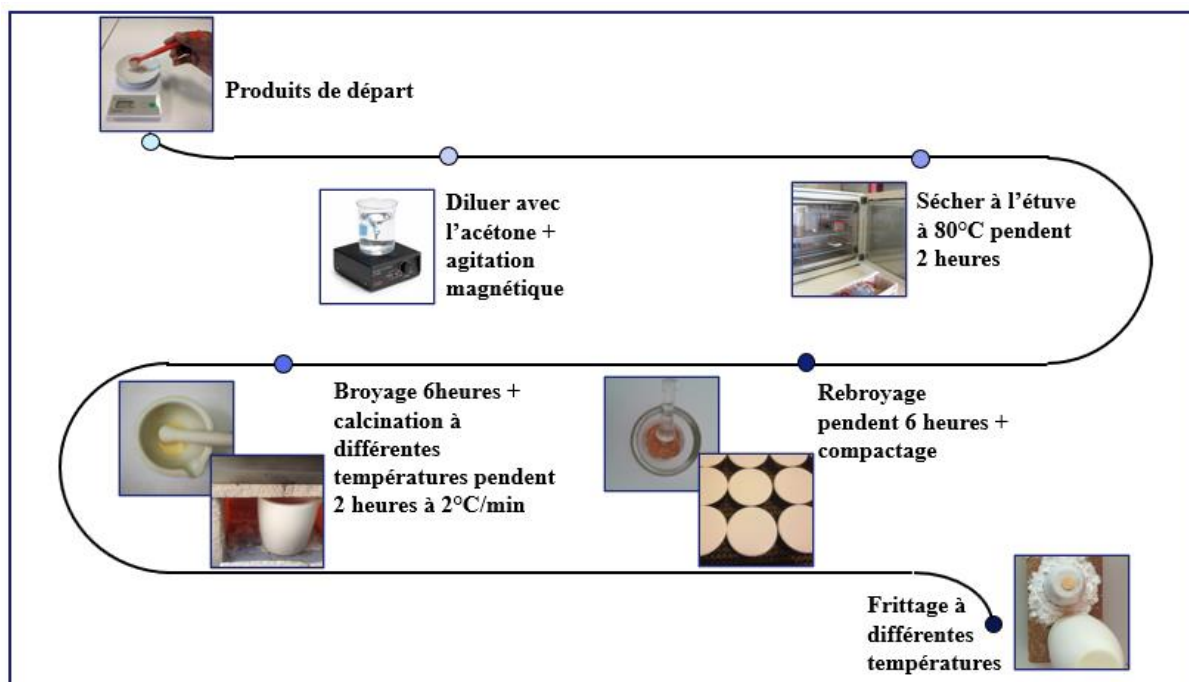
Produits de départ

Diluer avec l'acétone + agitation magnétique

Sécher à l'étuve à 80°C pendent 2 heures

Broyage 6heures + calcination à différentes températures pendent 2 heures à 2°C/min

Rebroyage pendent 6 heures + compactage

Frittage à différentes températures